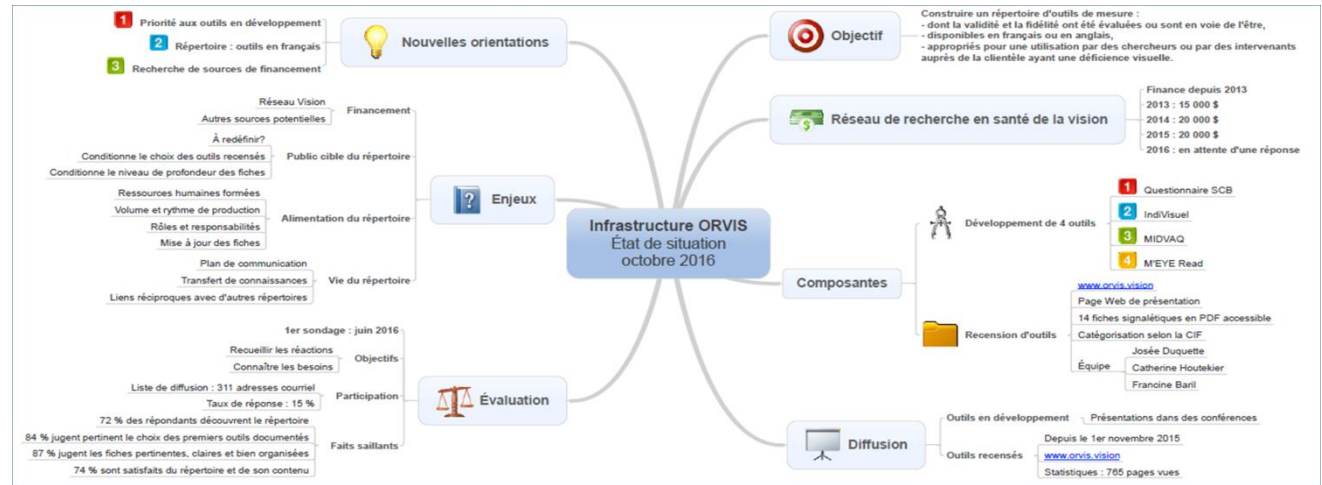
Infrastructure ORVIS
État de situation
octobre 2016

Nouvelles orientations
1 Priorité aux outils en développement
2 Répertoire : outils en français
3 Recherche de sources de financement

Enjeux
Financement
Réseau Vision
Autres sources potentielles
Public cible du répertoire
À redéfinir?
Conditionne le choix des outils recensés
Conditionne le niveau de profondeur des fiches
Alimentation du répertoire
Ressources humaines formées
Volume et rythme de production
Rôles et responsabilités
Mise à jour des fiches
Vie du répertoire
Plan de communication
Transfert de connaissances
Liens réciproques avec d'autres répertoires

Évaluation
1er sondage : juin 2016
Objectifs
Recueillir les réactions
Connaître les besoins
Participation
Liste de diffusion : 311 adresses courriel
Taux de réponse : 15 %
Faits saillants
72 % des répondants découvrent le répertoire
84 % jugent pertinent le choix des premiers outils documentés
87 % jugent les fiches pertinentes, claires et bien organisées
74 % sont satisfaits du répertoire et de son contenu

Objectif
Construire un répertoire d'outils de mesure :
- dont la validité et la fidélité ont été évaluées ou sont en voie de l'être,
- disponibles en français ou en anglais,
- appropriés pour une utilisation par des chercheurs ou par des intervenants auprès de la clientèle ayant une déficience visuelle.

Réseau de recherche en santé de la vision
Finance depuis 2013
2013 : 15 000 $
2014 : 20 000 $
2015 : 20 000 $
2016 : en attente d'une réponse

Composantes
Développement de 4 outils
1 Questionnaire SCB
2 IndiVisuel
3 MIDVAQ
4 M'EYE Read
Recension d'outils
www.orvis.vision
Page Web de présentation
14 fiches signalétiques en PDF accessible
Catégorisation selon la CIF
Équipe
Josée Duquette
Catherine Houtekier
Francine Baril

Diffusion
Outils en développement
Présentations dans des conférences
Outils recensés
Depuis le 1er novembre 2015
www.orvis.vision
Statistiques : 765 pages vues